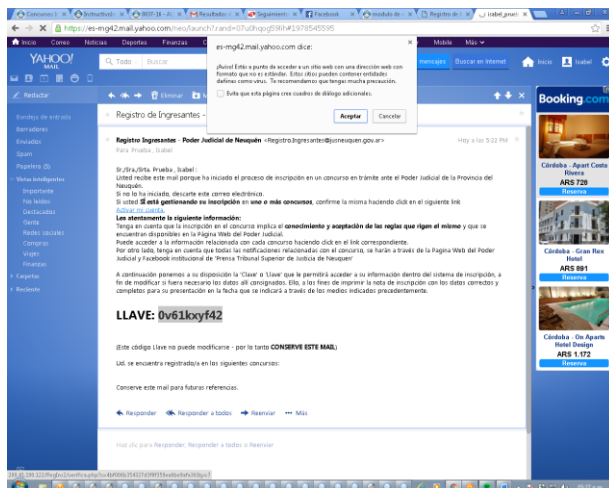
Concursos | ×  Instructivo ×  2017-18 - ×  Resultados ×  Seguimient ×  Facebook ×  modulo de ×  Registro de ×  isabel_gnurı ×

https://es-mg42.mail.yahoo.com/neo/launch?.rand=07u0hqog59kh#1978545595

Inicio  Correo  Noticias  Deportes  Finanzas  Mobile  Más

YAHOO! MAIL

Todo  Buscar

mensajes  Buscar en Internet  Inicio  Isabel

Redactar

Bandeja de entrada
Borradores
Enviados
Spam
Papelera (5)
Vistas inteligentes
Importante
No leídos
Destacados
Gente
Redes sociales
Compras
Viajes
Finanzas
Carpetas
Reciente

Eliminar

Registro de Ingresantes -

es-mg42.mail.yahoo.com dice:

¡Aviso! Estás a punto de acceder a un sitio web con una dirección web con formato que no es estándar. Estos sitios pueden contener entidades dañinas como virus. Te recomendamos que tengas mucha precaución.

Evita que esta página cree cuadros de diálogo adicionales.

Aceptar  Cancelar

Registro Ingresantes - Poder Judicial de Neuquén <Registro.Ingresantes@jusneuquen.gov.ar>
Para: Prueba , Isabel

Hoy a las 5:22 PM

Sr./Sra./Srta. Prueba , Isabel :
Usted recibe este mail porque ha iniciado el proceso de inscripción en un concurso en trámite ante el Poder Judicial de la Provincia del Neuquén.
Si no lo ha iniciado, descarte este correo electrónico.
Si usted SÍ está gestionando su inscripción en uno o más concursos, confirme la misma haciendo click en el siguiente link
Activar mi cuenta
Les atentamente la siguiente información:
Tenga en cuenta que la inscripción en el concurso implica el conocimiento y aceptación de las reglas que rigen el mismo y que se encuentran disponibles en la Página Web del Poder Judicial.
Puede acceder a la información relacionada con cada concurso haciendo click en el link correspondiente.
Por otro lado, tenga en cuenta que todas las notificaciones relacionadas con el concurso, se harán a través de la Página Web del Poder Judicial y Facebook institucional de 'Prensa Tribunal Superior de Justicia de Neuquén'

A continuación ponemos a su disposición la 'Clave' o 'Llave' que le permitirá acceder a su información dentro del sistema de inscripción, a fin de modificar si fuera necesario los datos allí consignados. Ello, a los fines de imprimir la nota de inscripción con los datos correctos y completos para su presentación en la fecha que se indicará a través de los medios indicados precedentemente.

LLAVE: 0v61kxyf42

(Este código Llave no puede modificarse - por lo tanto CONSERVE ESTE MAIL)

Ud. se encuentra registrado/a en los siguientes concursos:

Conserve este mail para futuras referencias.

Responder  Responder a todos  Reenviar  Más

Haz clic para Responder, Responder a todos o Reenviar

Booking.com

Córdoba - Apart Costa Rivera
ARS 729
Reserva

Córdoba - Gran Rex Hotel
ARS 891
Reserva

Córdoba - On Aparts Hotel Design
ARS 1.172
Reserva

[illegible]